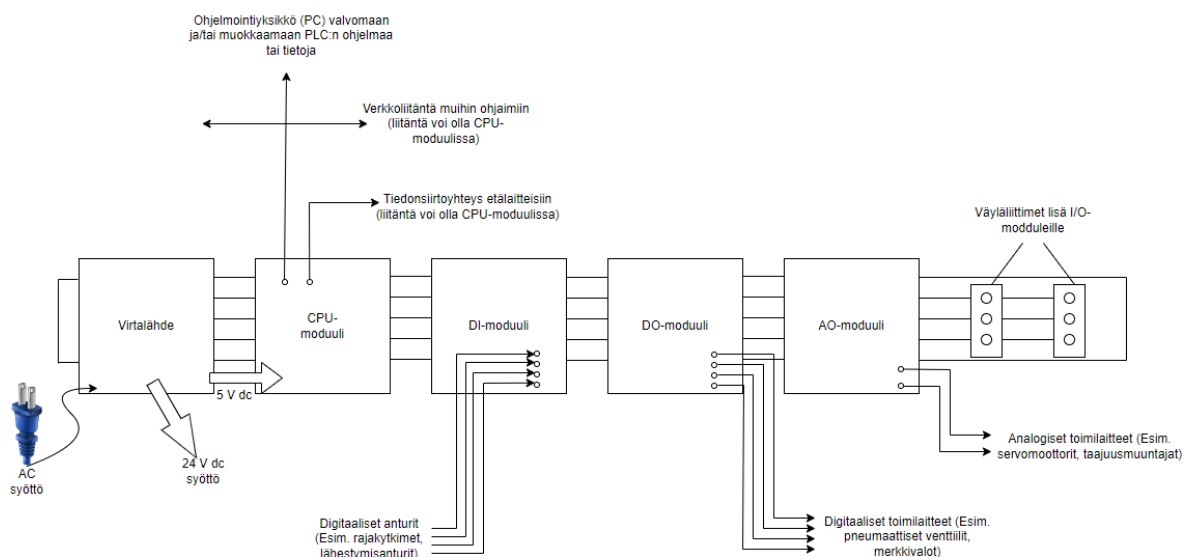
Ohjelmointiyksikkö (PC) valvomaan ja/tai muokkaamaan PLC:n ohjelmaa tai tietoja

Verkkoliitäntä muihin ohjaimiin (liitäntä voi olla CPU-moduulissa)

Tiedonsiirtoyhteys etälaitteisiin (liitäntä voi olla CPU-moduulissa)

Väyläliittimet lisä I/O-modduleille

Virtalähde

CPU-moduuli

DI-moduuli

DO-moduuli

AO-moduuli

5 V dc

24 V dc syöttö

AC syöttö

Analogiset toimilaitteet (Esim. servomoottorit, taajuusmuuntajat)

Digitaaliset anturit (Esim. rajakytkimet, lähestymisanturit)

Digitaaliset toimilaitteet (Esim. pneumaattiset venttiilit, merkkivalot)